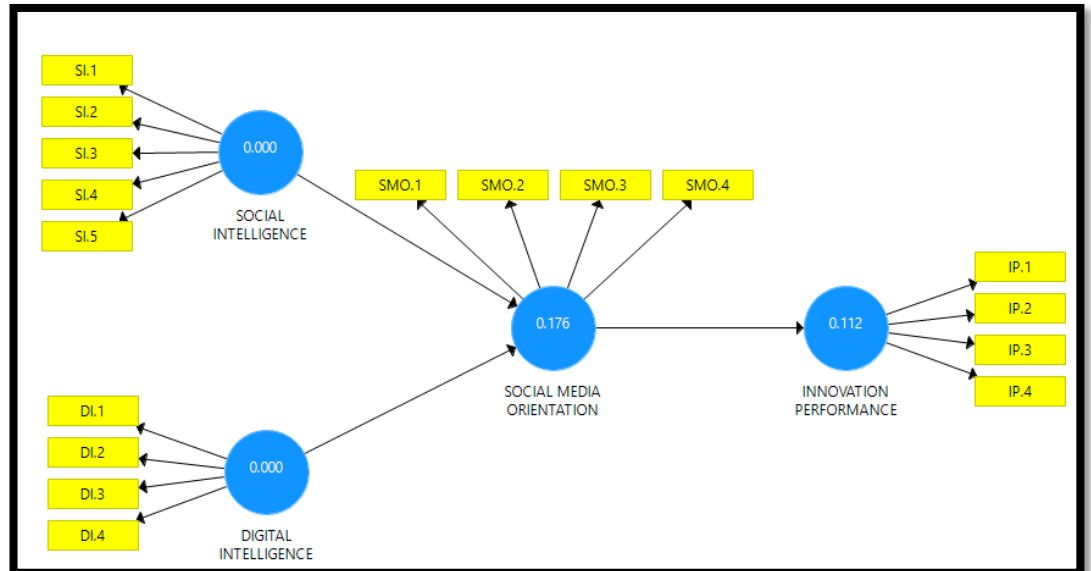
SI.1
SI.2
SI.3
SI.4
SI.5

0.000
SOCIAL INTELLIGENCE

SMO.1
SMO.2
SMO.3
SMO.4

0.176
SOCIAL MEDIA ORIENTATION

0.112
INNOVATION PERFORMANCE

IP.1
IP.2
IP.3
IP.4

DI.1
DI.2
DI.3
DI.4

0.000
DIGITAL INTELLIGENCE